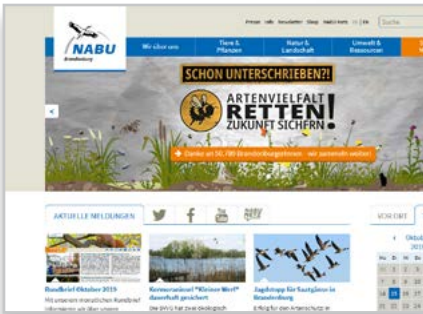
NABU
Brandenburg

Presse Info Newsletter Shop Mein NABU | DE | EN Suche

Wir über uns
Tiere & Pflanzen
Natur & Landschaft
Umwelt & Ressourcen

SCHON UNTERSCHRIEBEN?!
ARTENVIELFALT RETTEN! ZUKUNFT SICHERN

+ Danke an 50.780 Brandenburgerinnen - wir sammeln weiter!

AKTUELLE MELDUNGEN

VOR ORT

Rundbrief Oktober 2019
Mit unserem monatlichen Rundbrief informieren wir Sie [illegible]

Kormoraninsel "Kleiner Wert" dauerhaft gesichert
Die SWVG hat zwei ökologisch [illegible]

Jagdstopp für Saatgänse in Brandenburg
Erfolg für den Artenschutz in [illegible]

Oktober 2019
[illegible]